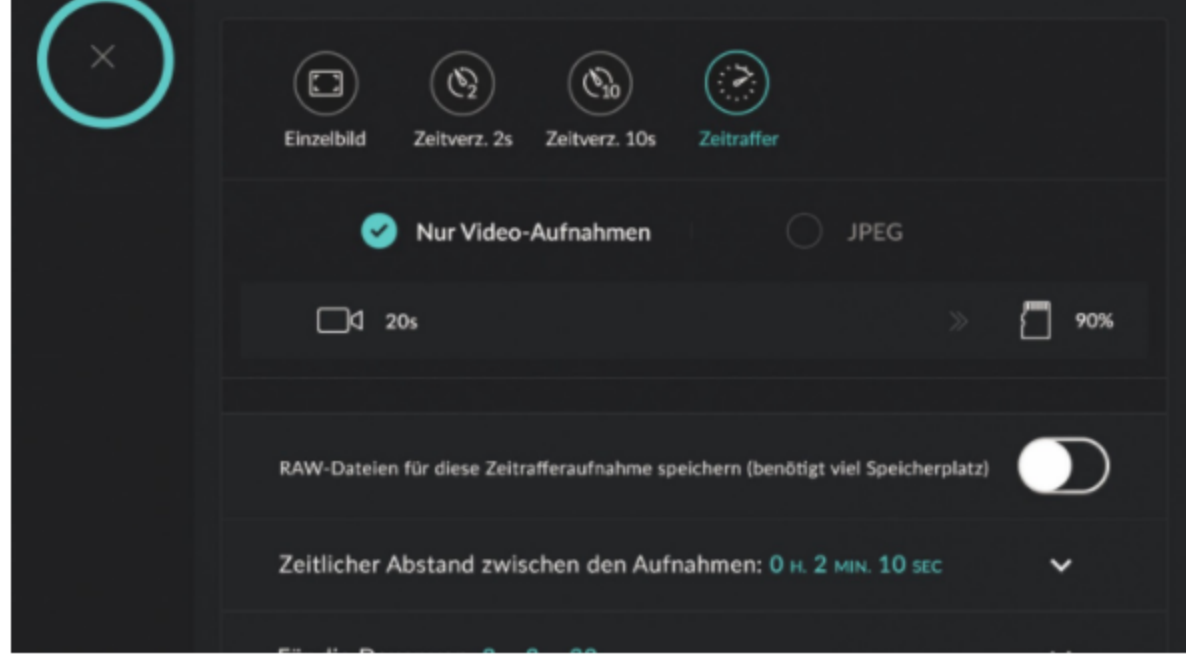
×

Einzelbild Zeitverz. 2s Zeitverz. 10s Zeitraffer

Nur Video-Aufnahmen JPEG

20s 90%

RAW-Dateien für diese Zeitrafferaufnahme speichern (benötigt viel Speicherplatz)

Zeitlicher Abstand zwischen den Aufnahmen: 0 H. 2 MIN. 10 SEC

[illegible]